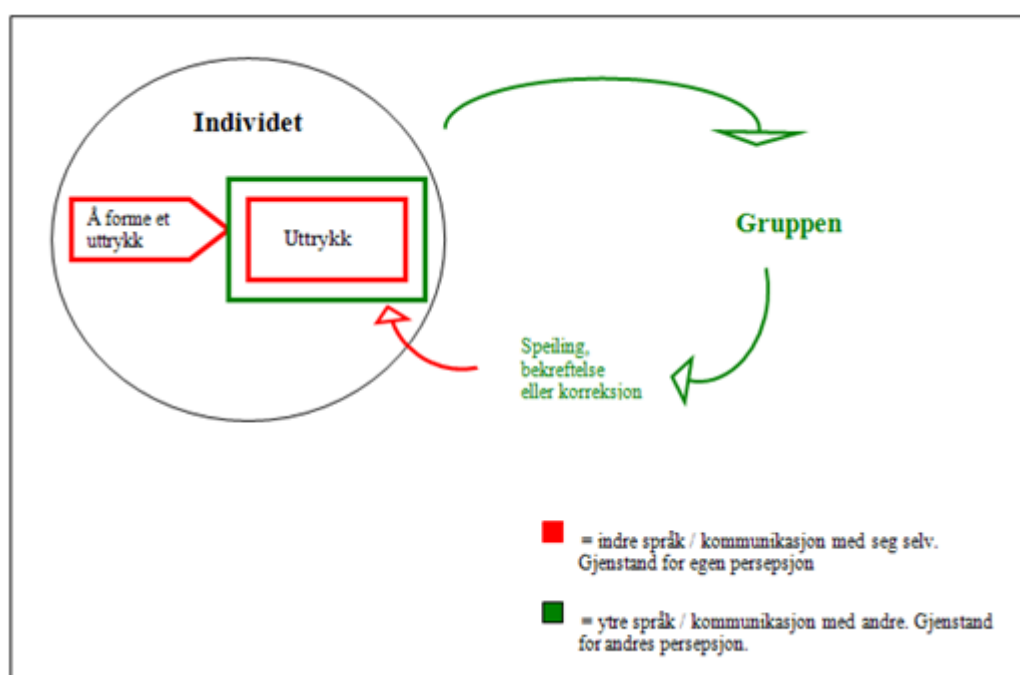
Individet

Å forme et uttrykk

Uttrykk

Gruppen

Speiling, bekreftelse eller korreksjon

= indre språk / kommunikasjon med seg selv. Gjenstand for egen persepsjon

= ytre språk / kommunikasjon med andre. Gjenstand for andres persepsjon.